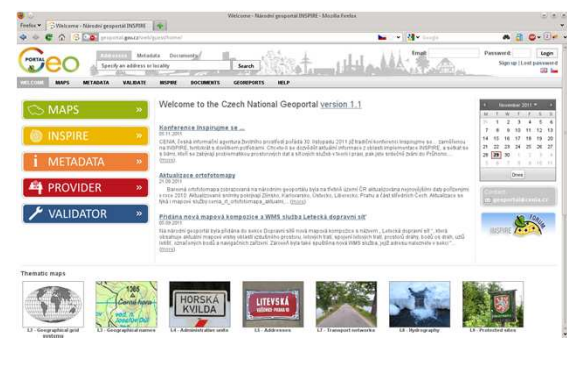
Welcome - Národní geoportál INSPIRE - Mozilla Firefox

Firefox
Welcome - Národní geoportál INSPIRE

geoportal.gov.cz/web/guest/home

PORTAL GEO

Addresses Metadata Documents
Specify an address or locality
Search

Email
Password
Login
Sign up | Lost password

WELCOME MAPS METADATA VALIDATE INSPIRE DOCUMENTS GEOREPORTS HELP

MAPS »
INSPIRE »
METADATA »
PROVIDER »
VALIDATOR »

Welcome to the Czech National Geoportal version 1.1

Konference Inspirujme se ...
09.11.2011
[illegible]
(more)

Aktualizace ortofotomapy
24.08.2011
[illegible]
(more)

Přidána nová mapová kompozice a WMS služba Letecká dopravní síť
05.09.2011
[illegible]
(more)

November 2011
M T W T F S S
31 1 2 3 4 5 6
7 8 9 10 11 12 13
14 15 16 17 18 19 20
21 22 23 24 25 26 27
28 29 30
Done

Contacts
geoportal@cenia.cz

INSPIRE FORUM

Thematic maps

I.1 - Geographical grid systems
I.3 - Geographical names
I.4 - Administrative units
I.5 - Addresses
I.7 - Transport networks
I.8 - Hydrography
I.9 - Protected sites

HORSKÁ KVILDA
LITEVSKÁ